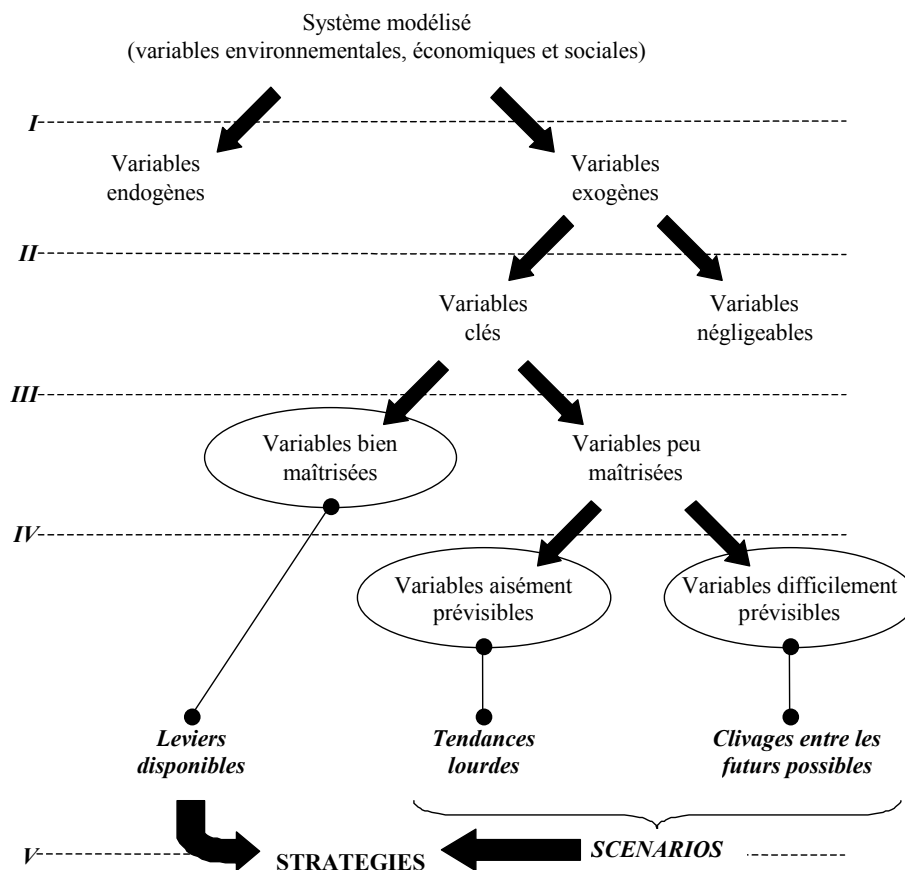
Système modélisé
(variables environnementales, économiques et sociales)

I

Variables endogènes

Variables exogènes

II

Variables clés

Variables négligeables

III

Variables bien maîtrisées

Variables peu maîtrisées

IV

Variables aisément prévisibles

Variables difficilement prévisibles

**Leviers disponibles**

**Tendances lourdes**

**Clivages entre les futurs possibles**

V

STRATEGIES

**SCENARIOS**